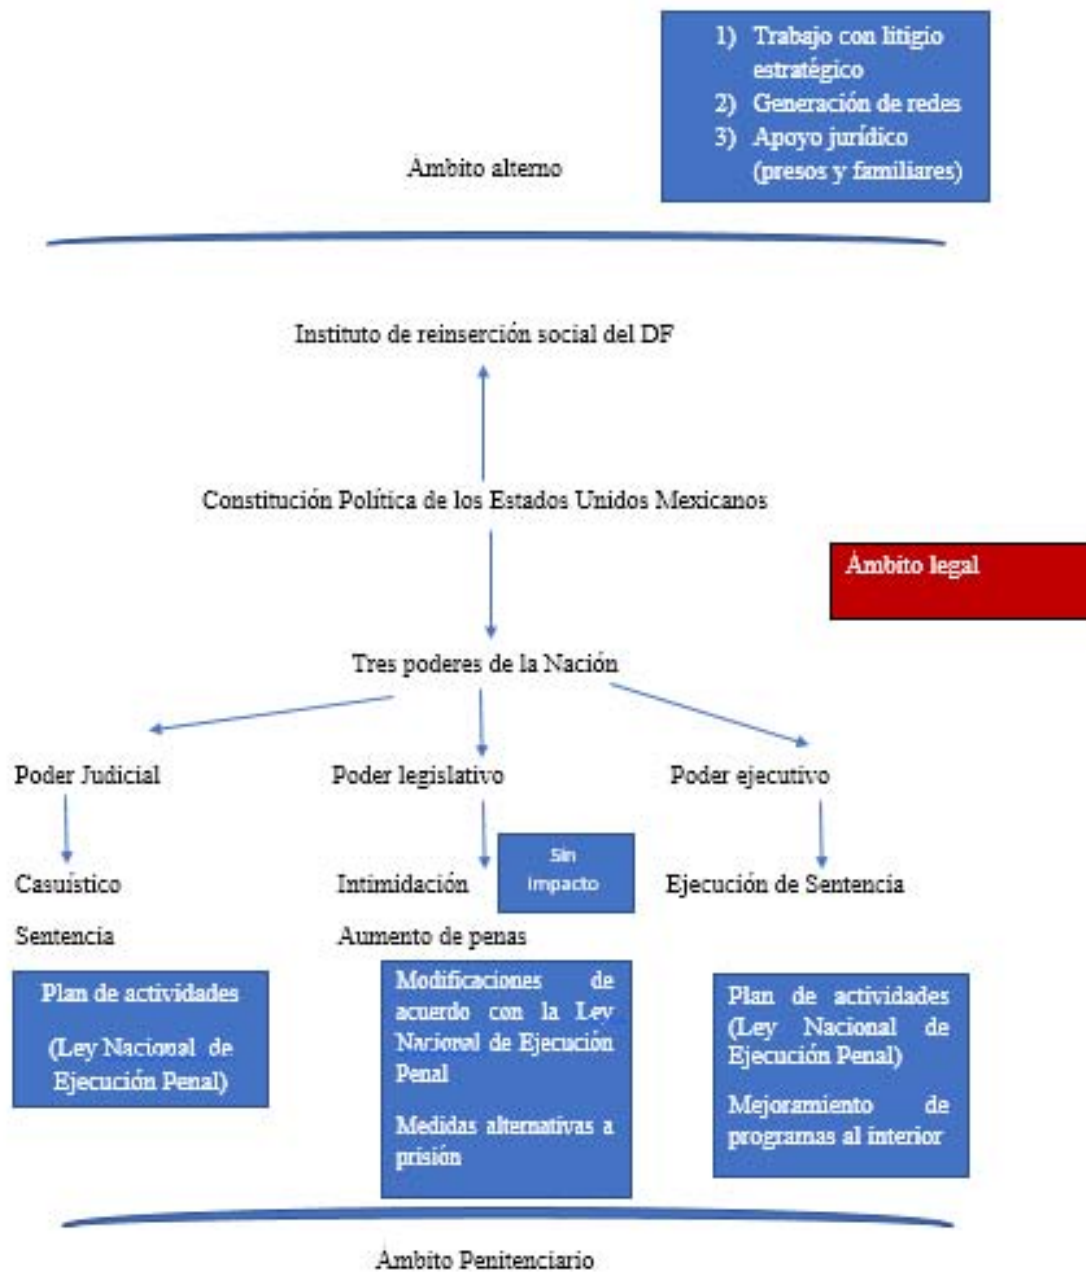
Ámbito alterno

1) Trabajo con litigio estratégico
2) Generación de redes
3) Apoyo jurídico (presos y familiares)

Instituto de reinserción social del DF

Constitución Política de los Estados Unidos Mexicanos

Ámbito legal

Tres poderes de la Nación

Poder Judicial

Casuístico

Sentencia

Plan de actividades

(Ley Nacional de Ejecución Penal)

Poder legislativo

Intimidación

Sin impacto

Aumento de penas

Modificaciones de acuerdo con la Ley Nacional de Ejecución Penal

Medidas alternativas a prisión

Poder ejecutivo

Ejecución de Sentencia

Plan de actividades (Ley Nacional de Ejecución Penal)

Mejoramiento de programas al interior

Ámbito Penitenciario